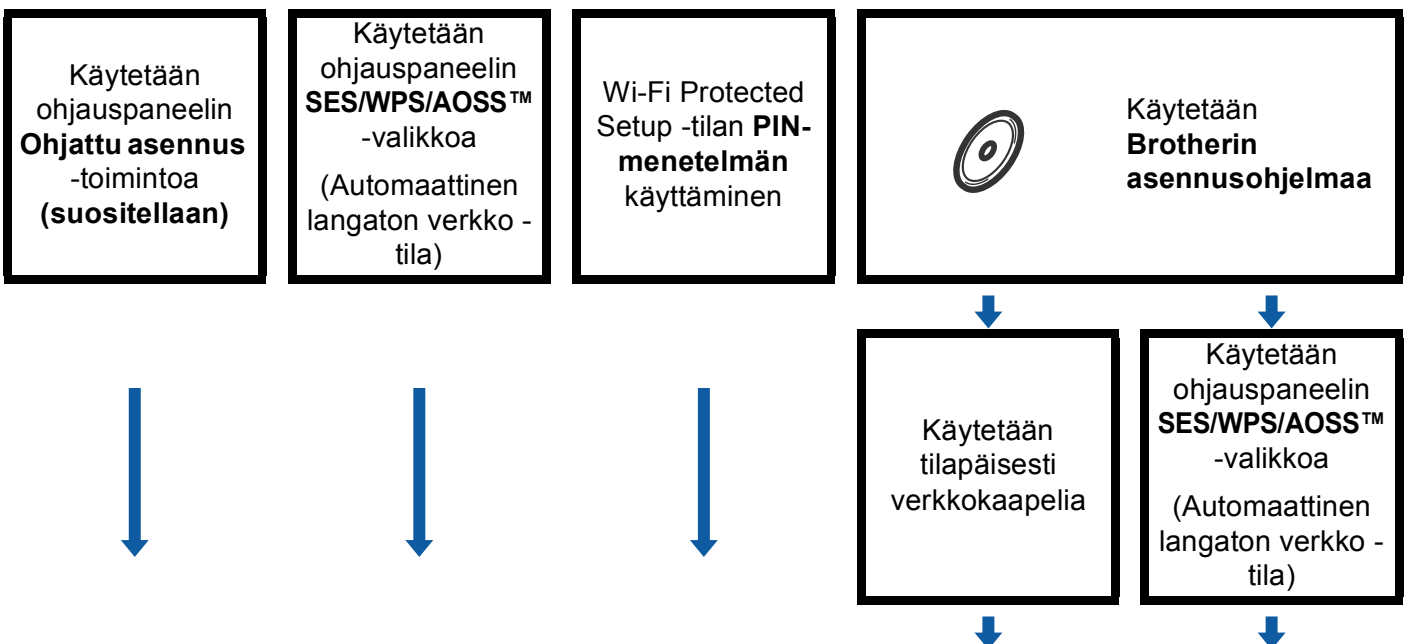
Käytetään ohjauspaneelin **Ohjattu asennus** -toimintoa **(suositellaan)**

Käytetään ohjauspaneelin **SES/WPS/AOSS™** -valikkoa

(Automaattinen langaton verkko -tila)

Wi-Fi Protected Setup -tilan **PIN-menetelmän** käyttäminen

Käytetään **Brotherin asennusohjelmaa**

Käytetään tilapäisesti verkkokaapelia

Käytetään ohjauspaneelin **SES/WPS/AOSS™** -valikkoa

(Automaattinen langaton verkko -tila)